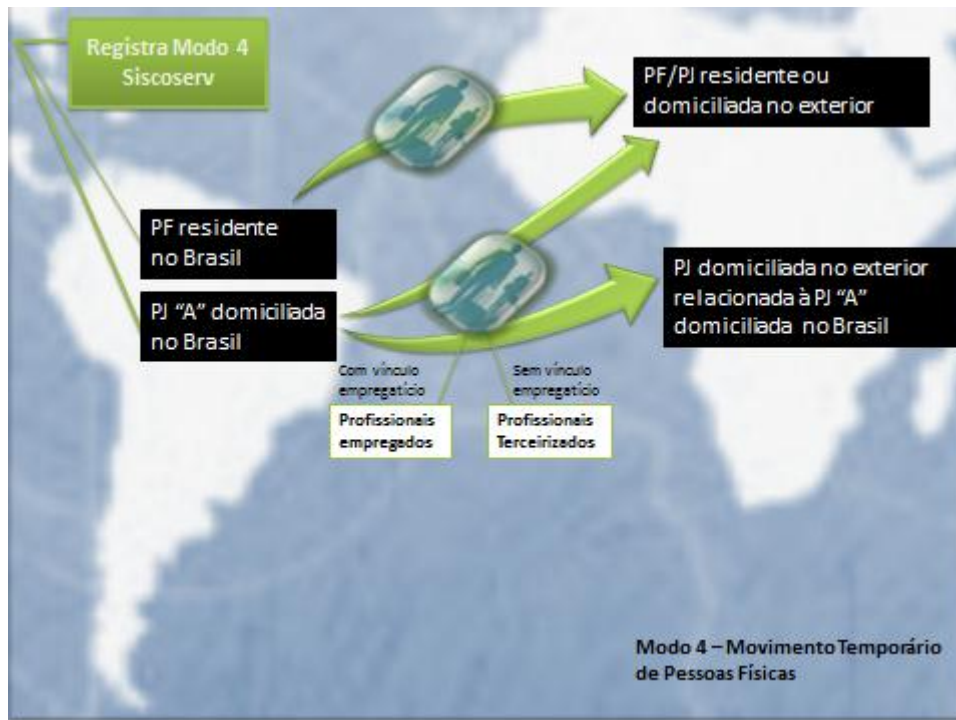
Registra Modo 4 Siscoserv

PF/PJ residente ou domiciliada no exterior

PF residente no Brasil

PJ "A" domiciliada no Brasil

PJ domiciliada no exterior relacionada à PJ "A" domiciliada no Brasil

Com vínculo empregatício

Sem vínculo empregatício

Profissionais empregados

Profissionais Terceirizados

Modo 4 – Movimento Temporário de Pessoas Físicas